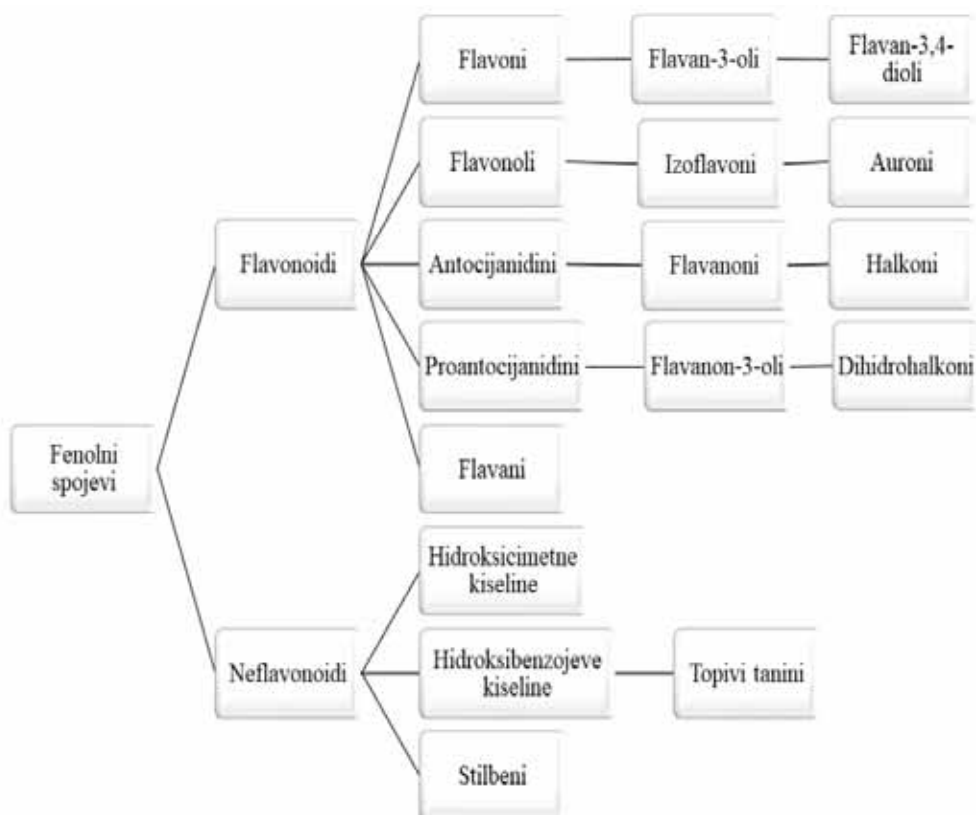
Fenolni spojevi

Flavonoidi

Flavoni

Flavan-3-oli

Flavan-3,4-dioli

Flavonoli

Izoflavoni

Auroni

Antocijanidini

Flavanoni

Halkoni

Proantocijanidini

Flavanon-3-oli

Dihidrohalkoni

Flavani

Neflavonoidi

Hidroksicimetne kiseline

Hidroksibenzojeve kiseline

Topivi tanini

Stilbeni